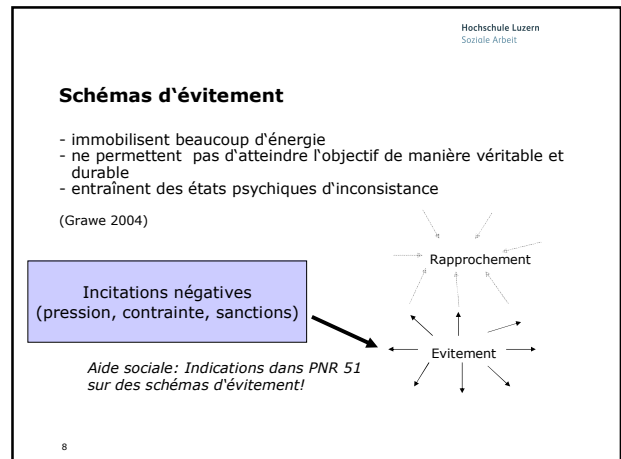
Hochschule Luzern
Soziale Arbeit

**Schémas d'évitement**

- immobilisent beaucoup d'énergie
- ne permettent pas d'atteindre l'objectif de manière véritable et durable
- entraînent des états psychiques d'inconsistance

(Grawe 2004)

Rapprochement

Incitations négatives
(pression, contrainte, sanctions)

Evitement

*Aide sociale: Indications dans PNR 51 sur des schémas d'évitement!*

8